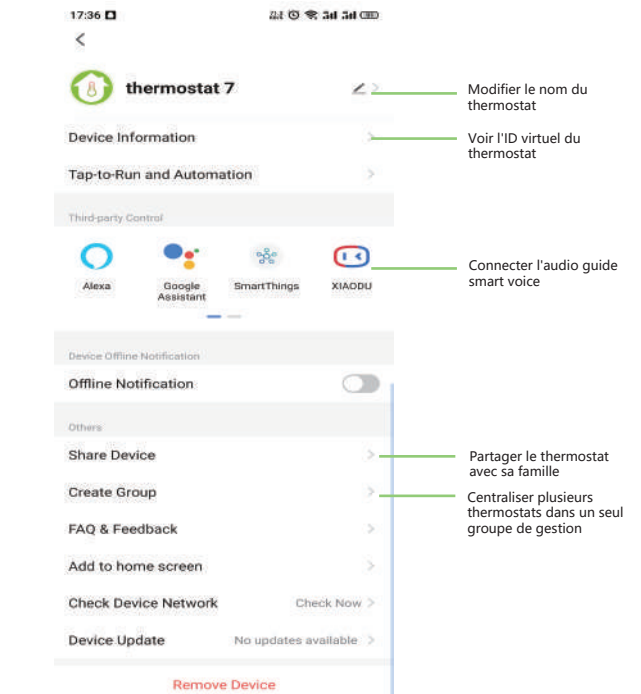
17:36

<

thermostat 7

Modifier le nom du thermostat

Device Information

Voir l'ID virtuel du thermostat

Tap-to-Run and Automation

Third-party Control

Alexa

Google Assistant

SmartThings

XIAODU

Connecter l'audio guide smart voice

Device Offline Notification

Offline Notification

Others

Share Device

Partager le thermostat avec sa famille

Create Group

Centraliser plusieurs thermostats dans un seul groupe de gestion

FAQ & Feedback

Add to home screen

Check Device Network

Check Now

Device Update

No updates available

Remove Device